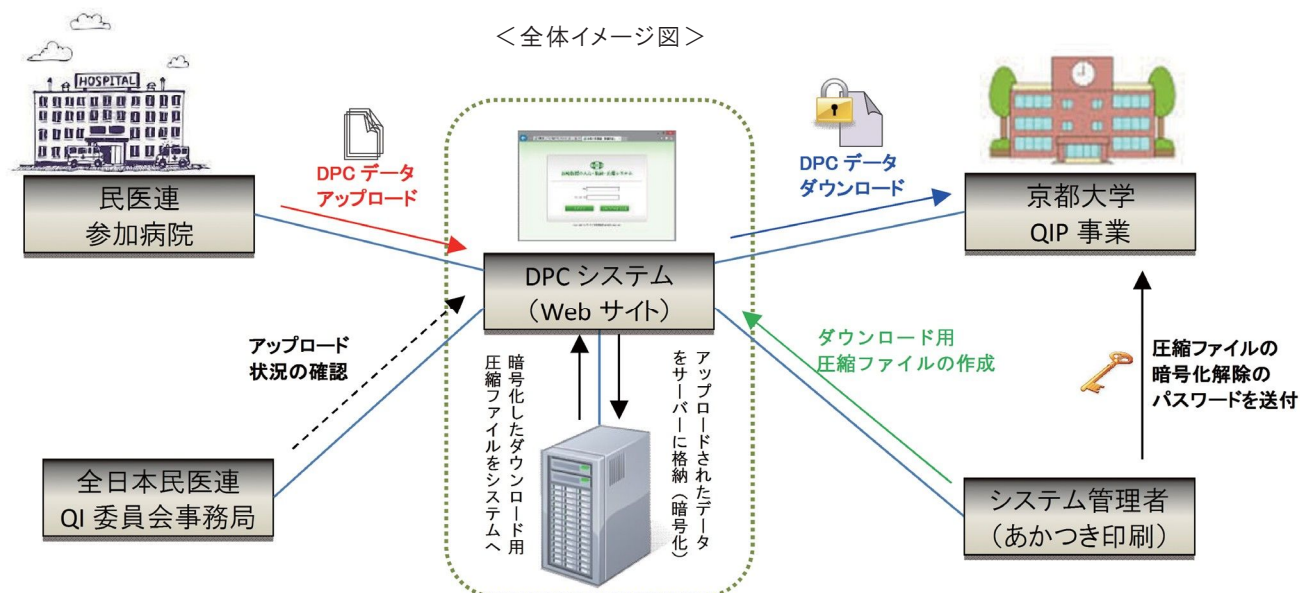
<全体イメージ図>

HOSPITAL

民医連
参加病院

DPC データ
アップロード

DPC データ
ダウンロード

京都大学
QIP 事業

DPC システム
（Web サイト）

アップロード
状況の確認

暗号化したダウンロード用圧縮ファイルをシステムへ

アップロードされたデータをサーバーに格納（暗号化）

ダウンロード用
圧縮ファイルの作成

圧縮ファイルの
暗号化解除の
パスワードを送付

全日本民医連
QI 委員会事務局

システム管理者
（あかつき印刷）